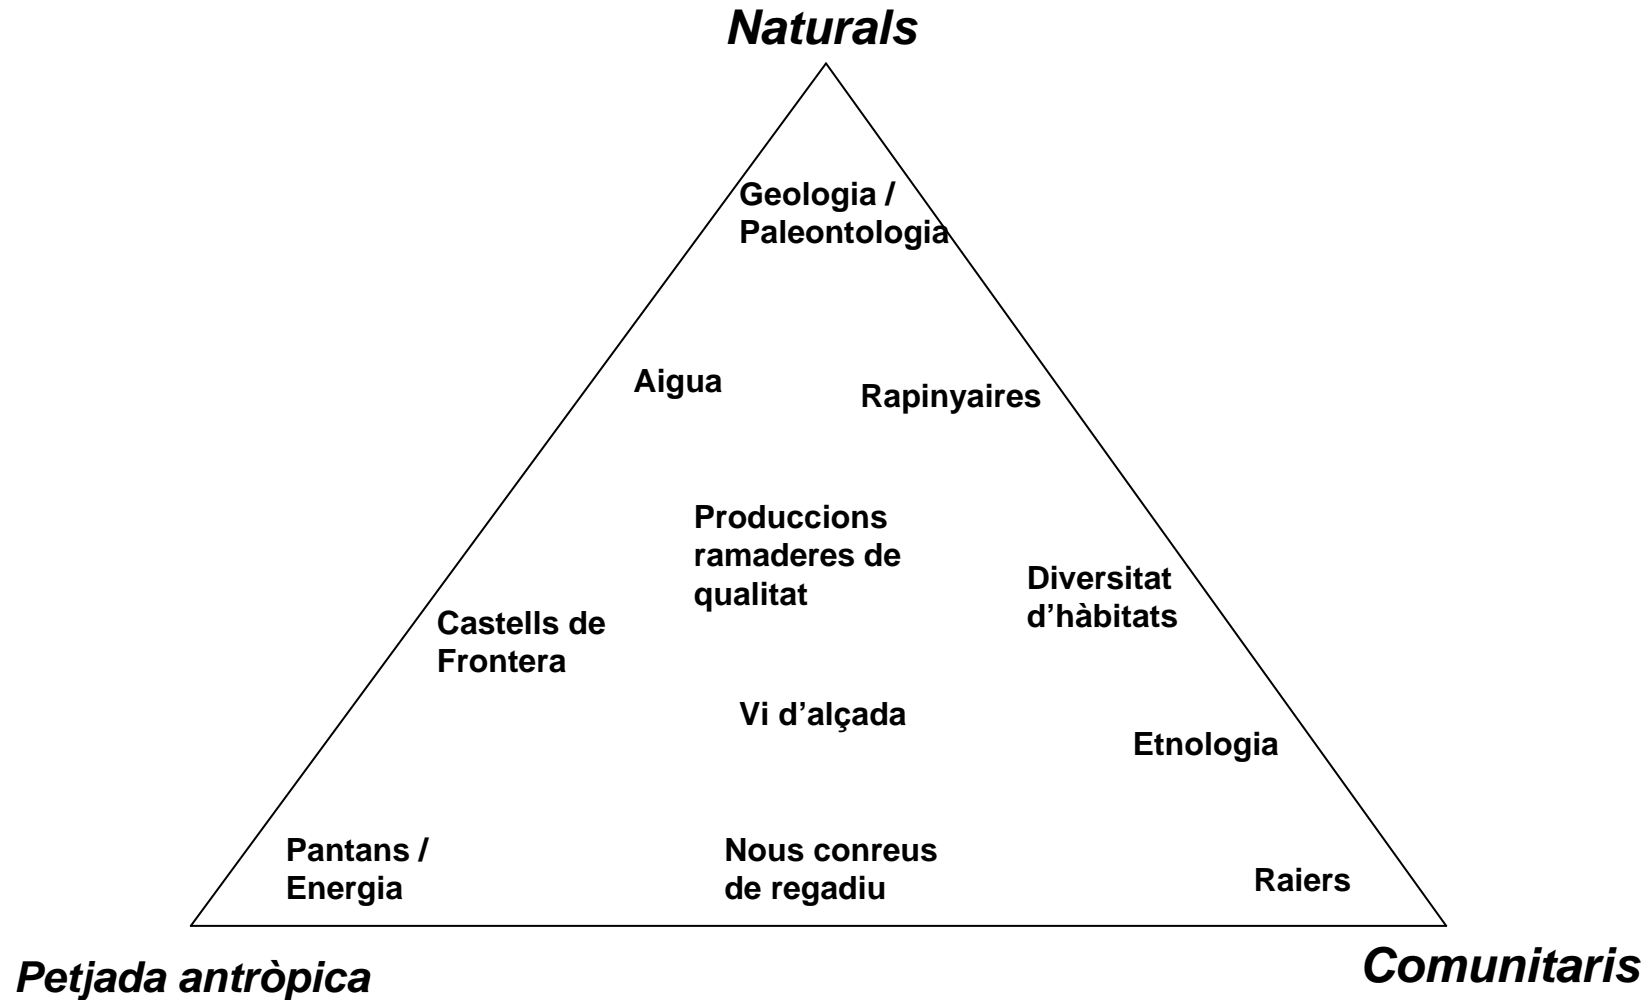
Naturals

Geologia / Paleontologia

Aigua

Rapinyaires

Produccions ramaderes de qualitat

Diversitat d'hàbitats

Castells de Frontera

Vi d'alçada

Etnologia

Pantans / Energia

Nous conreus de regadiu

Raiers

Petjada antròpica

Comunitaris